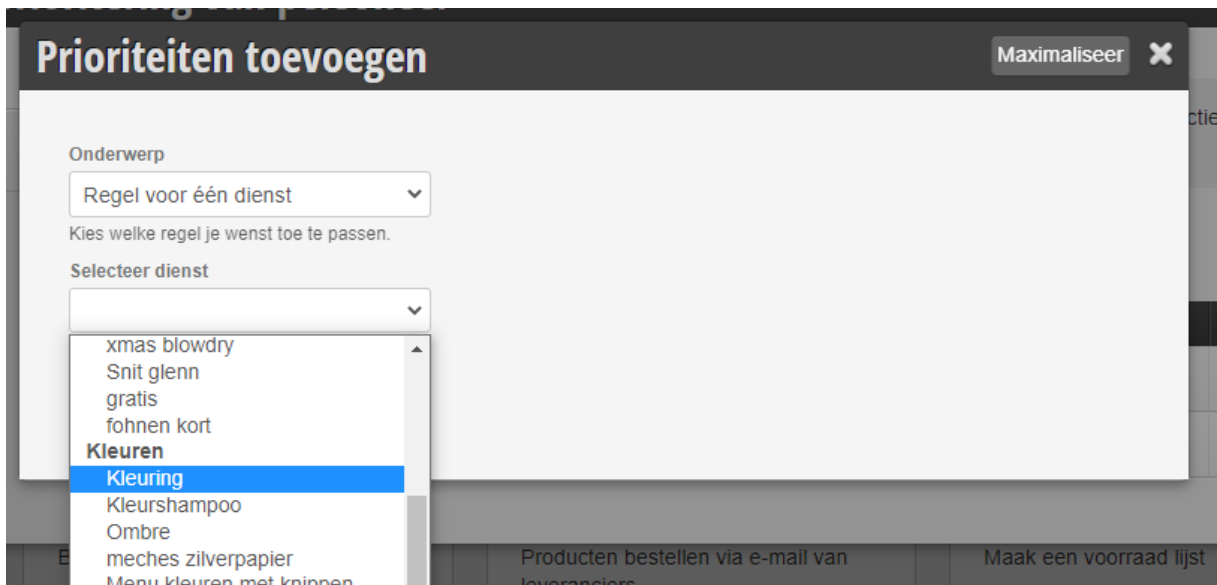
Prioriteiten toevoegen

Maximaliseer ✖

ctie

Onderwerp

Regel voor één dienst

Kies welke regel je wenst toe te passen.

Selecteer dienst

xmas blowdry
Snit glenn
gratis
fohnen kort
Kleuren
Kleuring
Kleurshampoo
Ombre
meches zilverpapier
Menu kleuren met knippen

B

Producten bestellen via e-mail van leveranciers

Maak een voorraad lijst